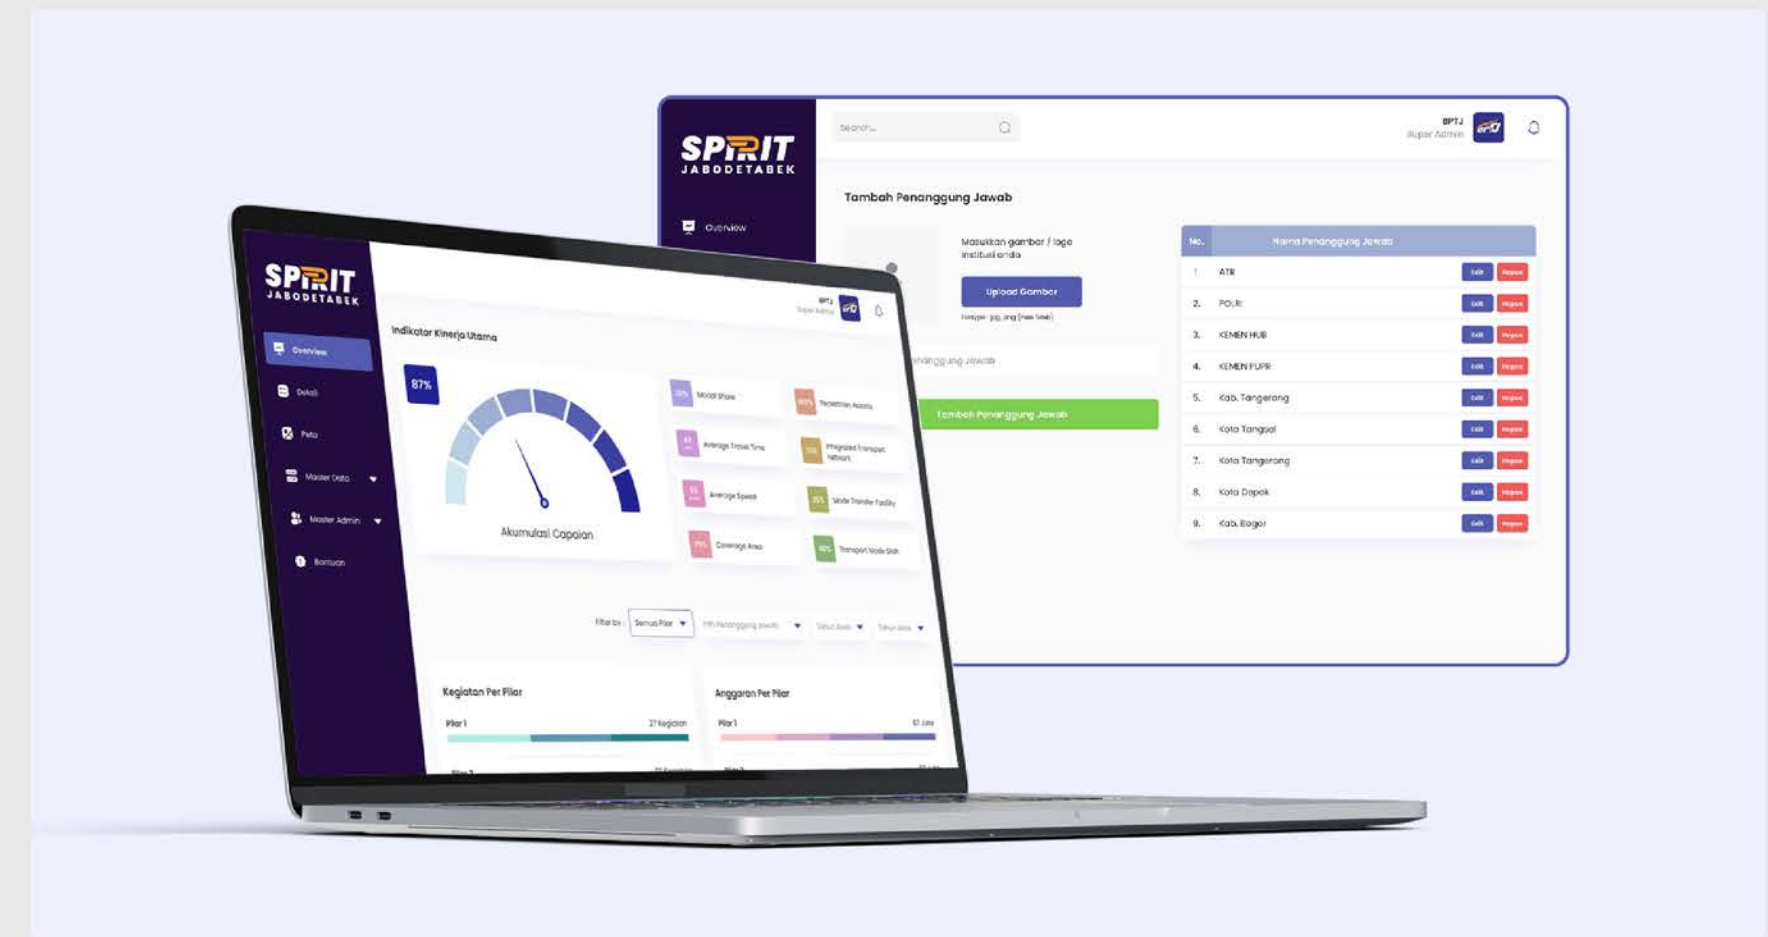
SPIRIT
JABODETABEK

Overview

Search...

BPTJ
Super Admin

Tambah Penanggung Jawab

Masukkan gambar / logo institusi anda

Upload Gambar

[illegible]

Penanggung Jawab

Tambah Penanggung Jawab

| No. | Nama Penanggung Jawab | |
|---|---|---|
| 1. | ATR | Edit Hapus |
| 2. | POLRI | Edit Hapus |
| 3. | KEMEN HUB | Edit Hapus |
| 4. | KEMEN PUPR | Edit Hapus |
| 5. | Kab. Tangerang | Edit Hapus |
| 6. | Kota Tangsel | Edit Hapus |
| 7. | Kota Tangerang | Edit Hapus |
| 8. | Kota Depok | Edit Hapus |
| 9. | Kab. Bogor | Edit Hapus |

SPIRIT
JABODETABEK

Overview
Detail
Peta
Master Data
Master Admin
Bantuan

BPTJ
Super Admin

Indikator Kinerja Utama

87%

Akumulasi Capaian

Modal Share
Average Travel Time
Average Speed
Coverage Area
Integrated Transport Network
Mode Transfer Facility
Transport Mode Shift

Filter by : Semua Pilar

Kegiatan Per Pilar
Pilar 1
Anggaran Per Pilar
Pilar 1